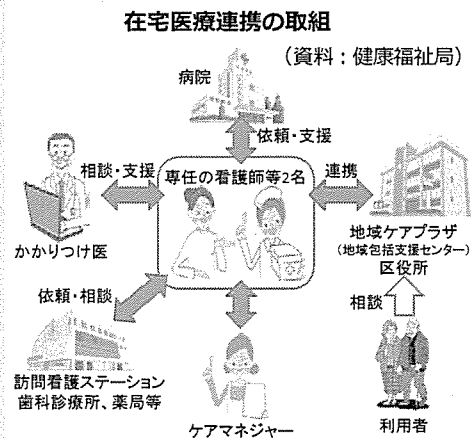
在宅医療連携の取組

（資料：健康福祉局）

病院

依頼・支援

相談・支援

専任の看護師等2名

連携

かかりつけ医

地域ケアプラザ
(地域包括支援センター)
区役所

依頼・相談

相談

訪問看護ステーション
歯科診療所、薬局等

ケアマネジャー

利用者